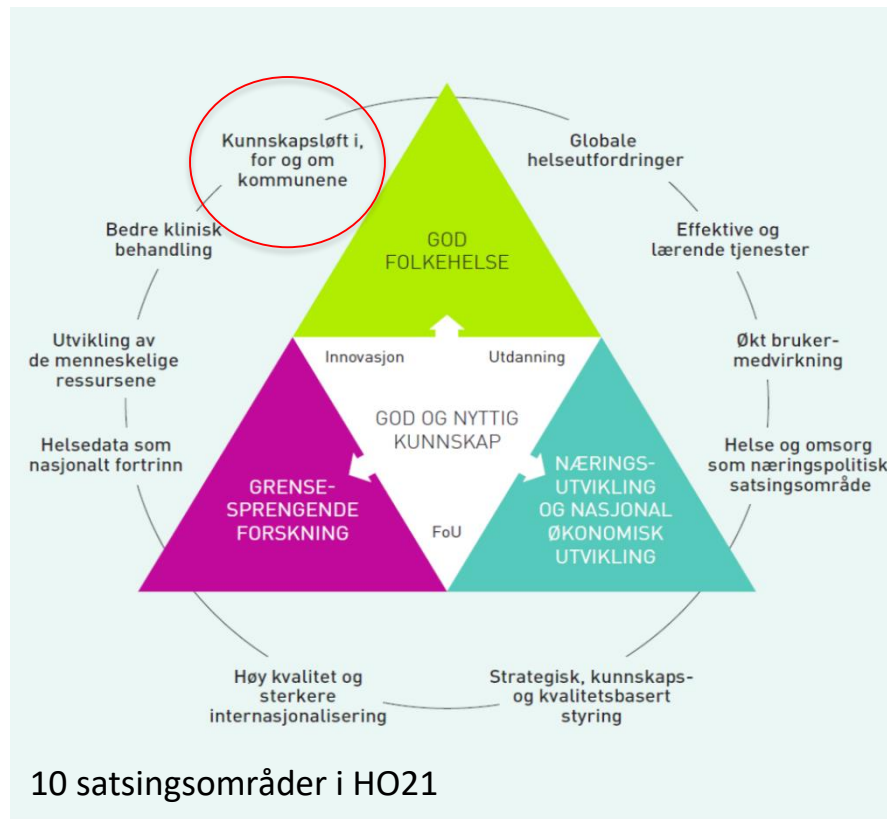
Kunnskapsløft i, for og om kommunene

Globale helseutfordringer

Bedre klinisk behandling

GOD FOLKEHELSE

Effektive og lærende tjenester

Utvikling av de menneskelige ressursene

Innovasjon

Utdanning

Økt brukermedvirkning

GOD OG NYTTIG KUNNSKAP

Helsedata som nasjonalt fortrinn

Helse og omsorg som næringspolitisk satsingsområde

GRENSESPRENGENDE FORSKNING

NÆRINGSUTVIKLING OG NASJONAL ØKONOMISK UTVIKLING

FoU

Høy kvalitet og sterkere internasjonalisering

Strategisk, kunnskaps- og kvalitetsbasert styring

10 satsingsområder i HO21